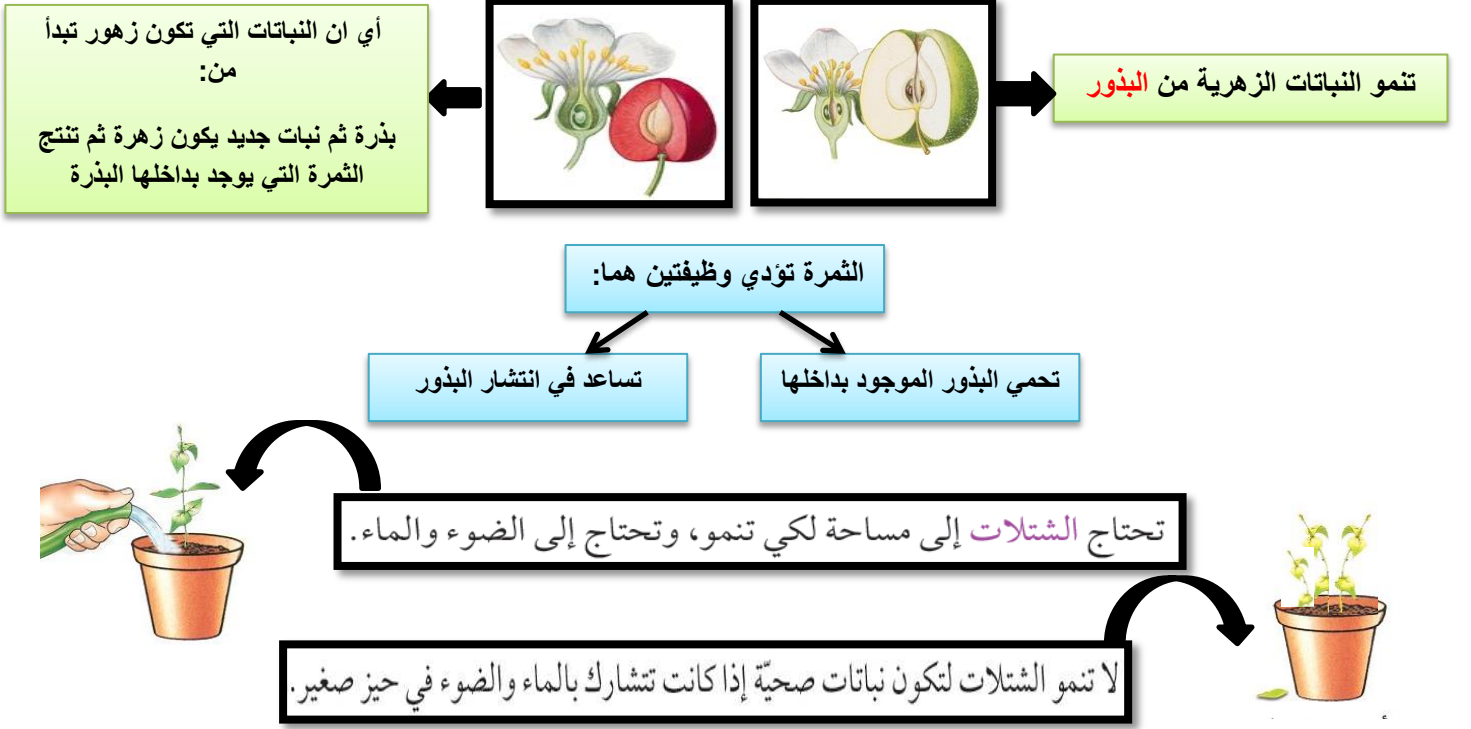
تنمو النباتات الزهرية من البذور

أي ان النباتات التي تكون زهور تبدأ من:

بذرة ثم نبات جديد يكون زهرة ثم تنتج الثمرة التي يوجد بداخلها البذرة

الثمرة تؤدي وظيفتين هما:

تحمي البذور الموجود بداخلها

تساعد في انتشار البذور

تحتاج الشتلات إلى مساحة لكي تنمو، وتحتاج إلى الضوء والماء.

لا تنمو الشتلات لتكون نباتات صحيّة إذا كانت تتشارك بالماء والضوء في حيز صغير.